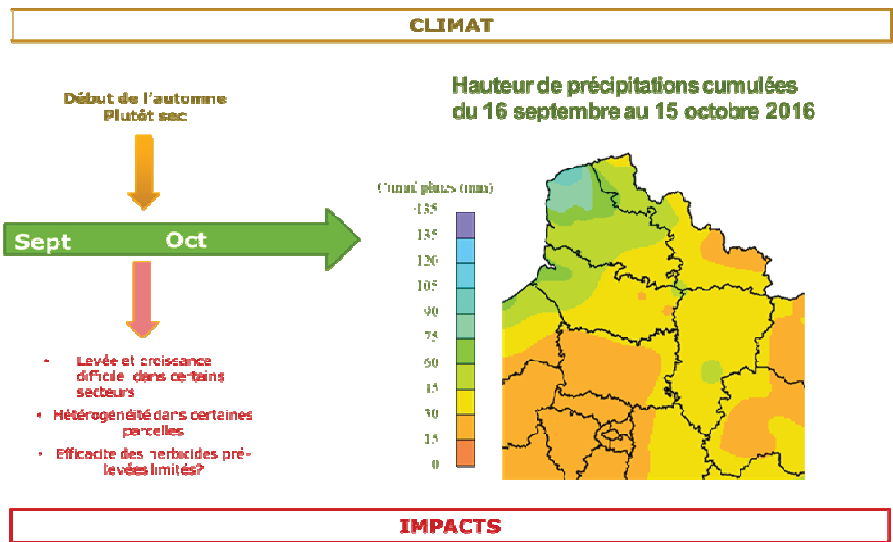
CLIMAT

Début de l'automne
Plutôt sec

Sept Oct

- Levée et croissance difficile dans certains secteurs
- Hétérogénéité dans certaines parcelles
- Efficacité des herbicides pré-levées limités?

Hauteur de précipitations cumulées du 16 septembre au 15 octobre 2016

Cumul pluies (mm)
>135
135
120
105
90
75
60
45
30
15
0

IMPACTS